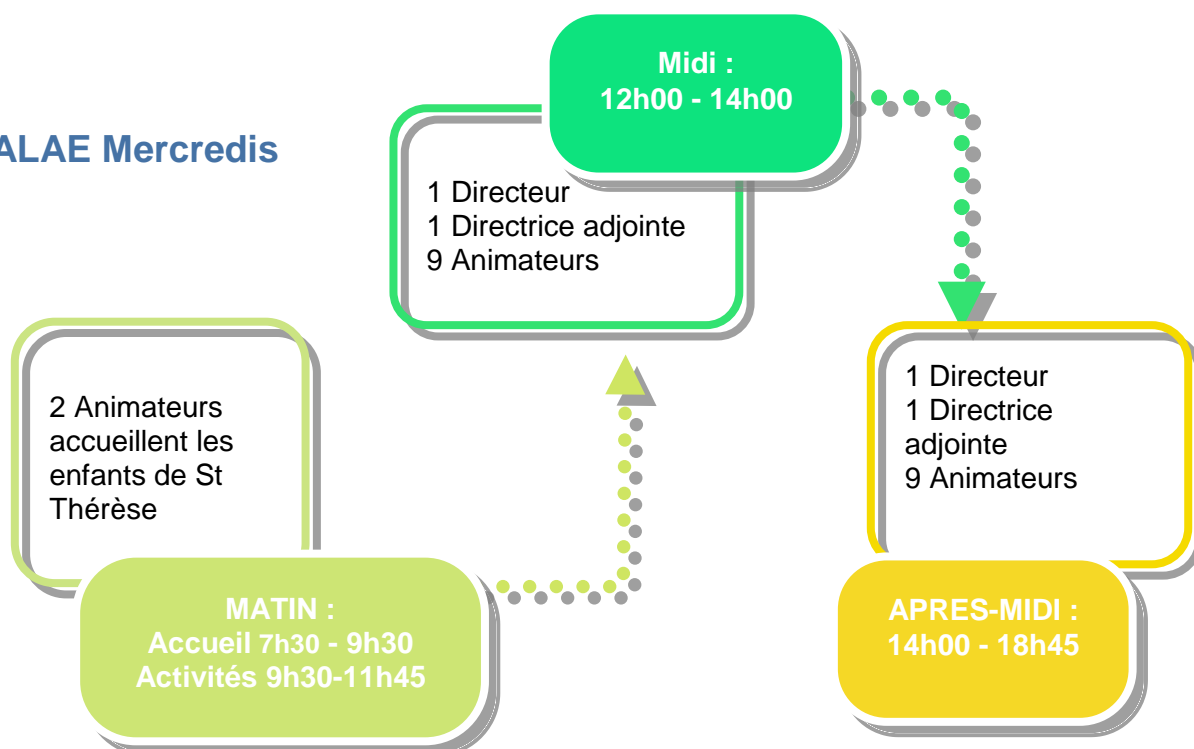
ALAE Mercredis

2 Animateurs accueillent les enfants de St Thérèse

MATIN :
Accueil 7h30 - 9h30
Activités 9h30-11h45

Midi :
12h00 - 14h00

1 Directeur
1 Directrice adjointe
9 Animateurs

1 Directeur
1 Directrice adjointe
9 Animateurs

APRES-MIDI :
14h00 - 18h45